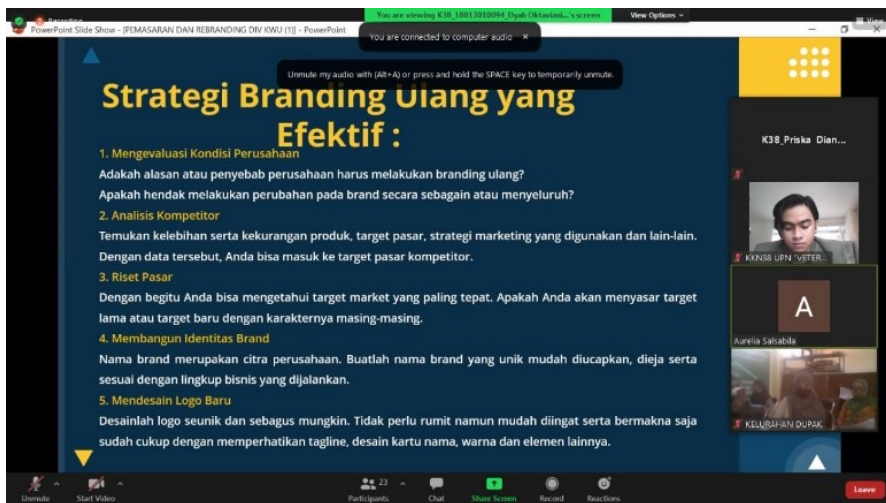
Recording

PowerPoint Slide Show - [PEMASARAN DAN REBRANDING DIV KWU (1)] - PowerPoint

You are viewing K38_18013010094_Dyah Oktaviani...'s screen

View Options

You are connected to computer audio ×

Unmute my audio with (Alt+A) or press and hold the SPACE key to temporarily unmute.

Strategi Branding Ulang yang Efektif :

1. Mengevaluasi Kondisi Perusahaan

Adakah alasan atau penyebab perusahaan harus melakukan branding ulang?

Apakah hendak melakukan perubahan pada brand secara sebagain atau menyeluruh?

2. Analisis Kompetitor

Temukan kelebihan serta kekurangan produk, target pasar, strategi marketing yang digunakan dan lain-lain. Dengan data tersebut, Anda bisa masuk ke target pasar kompetitor.

3. Riset Pasar

Dengan begitu Anda bisa mengetahui target market yang paling tepat. Apakah Anda akan menyasar target lama atau target baru dengan karakternya masing-masing.

4. Membangun Identitas Brand

Nama brand merupakan citra perusahaan. Buatlah nama brand yang unik mudah diucapkan, dieja serta sesuai dengan lingkup bisnis yang dijalankan.

5. Mendesain Logo Baru

Desainlah logo seunik dan sebagus mungkin. Tidak perlu rumit namun mudah diingat serta bermakna saja sudah cukup dengan memperhatikan tagline, desain kartu nama, warna dan elemen lainnya.

K38_Priska Dian...

KKN38 UPN "VETER...

A

Aurelia Salsabila

KELURAHAN DUPAK

Unmute Start Video Participants 23 Chat Share Screen Record Reactions Leave